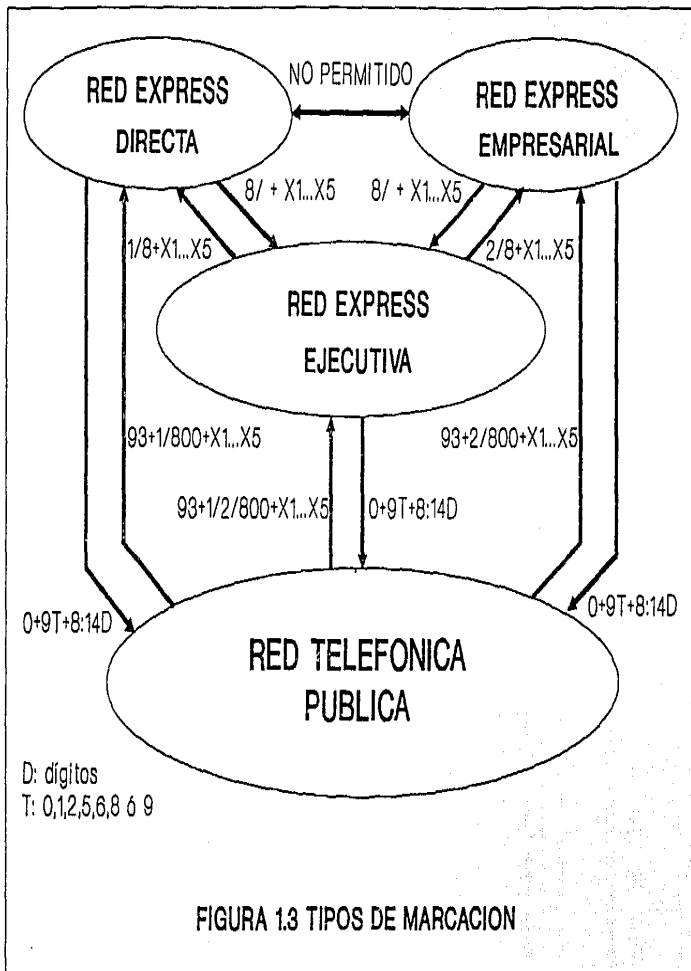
RED EXPRESS DIRECTA

NO PERMITIDO

RED EXPRESS EMPRESARIAL

8/ + X1...X5

8/ + X1...X5

1/8+X1...X5

2/8+X1...X5

RED EXPRESS EJECUTIVA

93+1/800+X1...X5

93+2/800+X1...X5

93+1/2/800+X1...X5

0+9T+8:14D

0+9T+8:14D

0+9T+8:14D

RED TELEFONICA PUBLICA

D: dígitos
T: 0,1,2,5,6,8 ó 9

FIGURA 1.3 TIPOS DE MARCACION